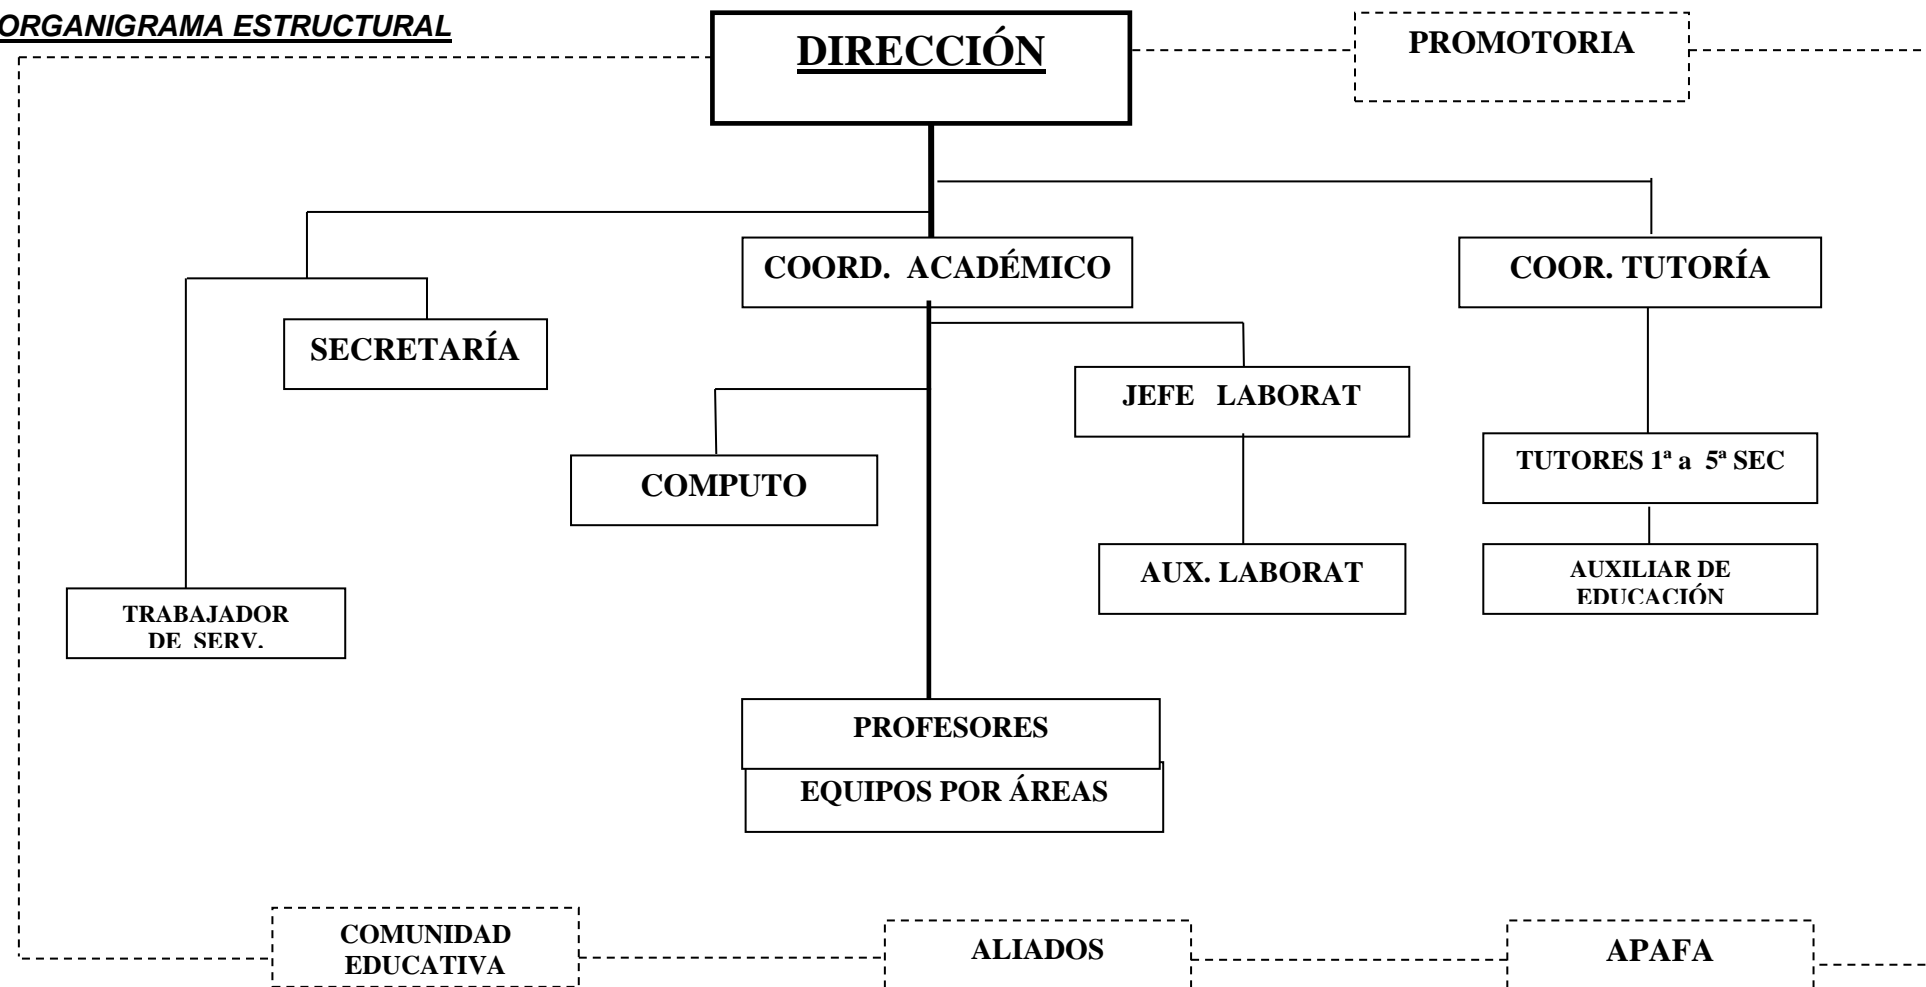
ORGANIGRAMA ESTRUCTURAL

DIRECCIÓN

PROMOTORIA

COORD. ACADÉMICO

COOR. TUTORÍA

SECRETARÍA

JEFE LABORAT

COMPUTO

TUTORES 1ª a 5ª SEC

AUX. LABORAT

AUXILIAR DE EDUCACIÓN

TRABAJADOR DE SERV.

PROFESORES

EQUIPOS POR ÁREAS

COMUNIDAD EDUCATIVA

ALIADOS

APAFA